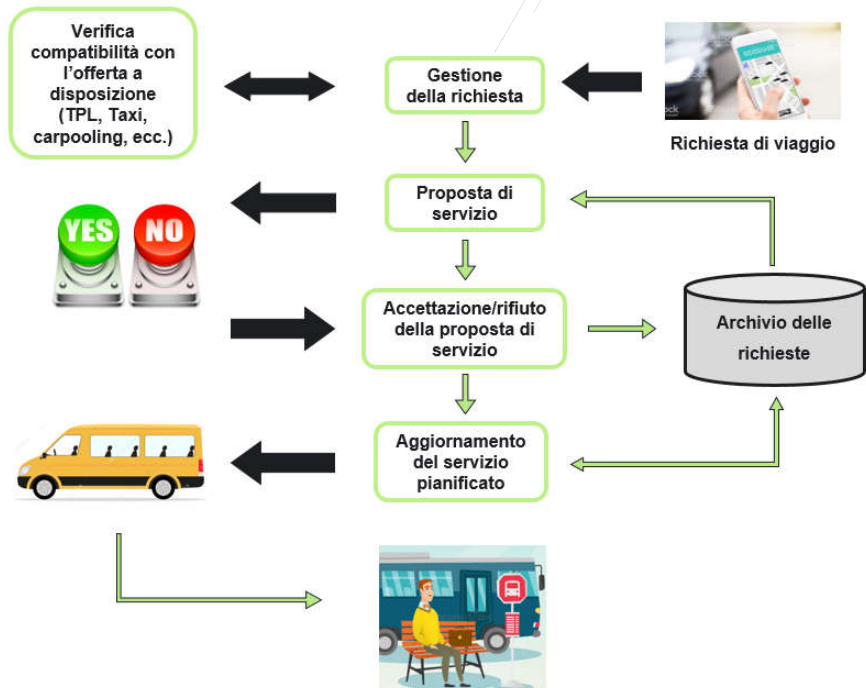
Verifica compatibilità con l'offerta a disposizione (TPL, Taxi, carpooling, ecc.)

Gestione della richiesta

Richiesta di viaggio

Proposta di servizio

YES

NO

Accettazione/rifiuto della proposta di servizio

Archivio delle richieste

Aggiornamento del servizio pianificato